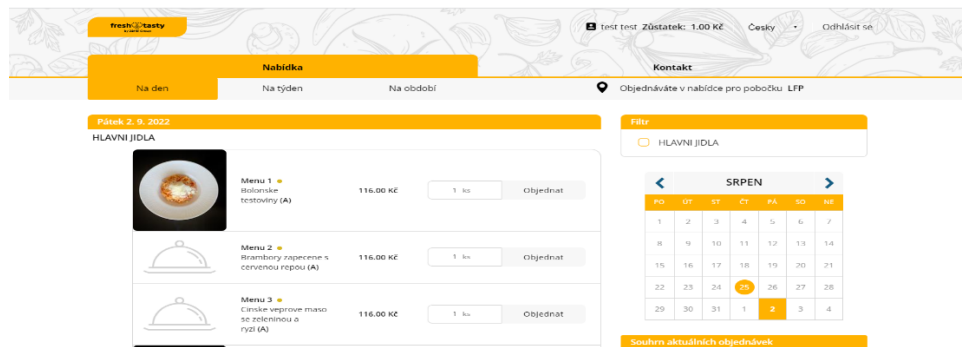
fresh tasty

test test Zůstatek: 1.00 Kč Česky Odhlásit se

Nabídka

Kontakt

Na den

Na týden

Na období

Objednáváte v nabídce pro pobočku LFP

Pátek 2. 9. 2022

HLAVNI JIDLA

Menu 1
Bolonske testoviny (A)

116.00 Kč

1 ks

Objednat

Menu 2
Brambory zapecene s cervenou repou (A)

116.00 Kč

1 ks

Objednat

Menu 3
Cinske veprove maso se zeleninou a ryzi (A)

116.00 Kč

1 ks

Objednat

Filtr

HLAVNI JIDLA

SRPEN

| PO | ÚT | ST | ČT | PÁ | SO | NE |
|---|---|---|---|---|---|---|
| 1 | 2 | 3 | 4 | 5 | 6 | 7 |
| 8 | 9 | 10 | 11 | 12 | 13 | 14 |
| 15 | 16 | 17 | 18 | 19 | 20 | 21 |
| 22 | 23 | 24 | 25 | 26 | 27 | 28 |
| 29 | 30 | 31 | 1 | 2 | 3 | 4 |

Souhrn aktuálních objednávek